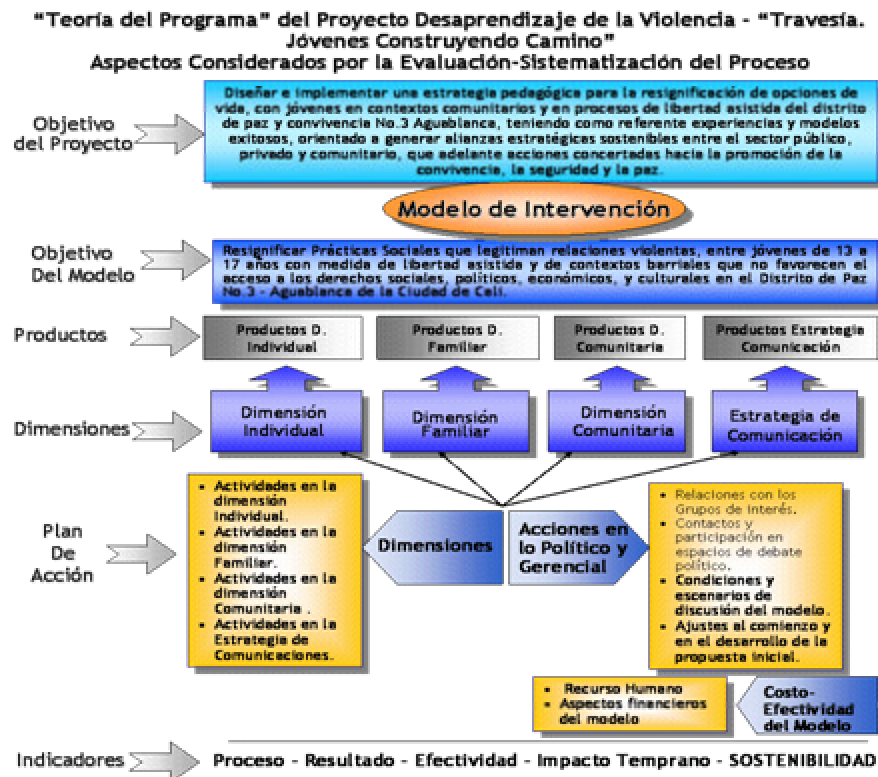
"Teoría del Programa" del Proyecto Desaprendizaje de la Violencia - "Travesía. Jóvenes Construyendo Camino"
Aspectos Considerados por la Evaluación-Sistematización del Proceso

Objetivo del Proyecto

Diseñar e implementar una estrategia pedagógica para la resignificación de opciones de vida, con jóvenes en contextos comunitarios y en procesos de libertad asistida del distrito de paz y convivencia No.3 Aguablanca, teniendo como referente experiencias y modelos exitosos, orientado a generar alianzas estratégicas sostenibles entre el sector público, privado y comunitario, que adelante acciones concertadas hacia la promoción de la convivencia, la seguridad y la paz.

Modelo de Intervención

Objetivo Del Modelo

Resignificar Prácticas Sociales que legitiman relaciones violentas, entre jóvenes de 13 a 17 años con medida de libertad asistida y de contextos barriales que no favorecen el acceso a los derechos sociales, políticos, económicos, y culturales en el Distrito de Paz No.3 - Aguablanca de la Ciudad de Cali.

Productos

Productos D. Individual

Productos D. Familiar

Productos D. Comunitaria

Productos Estrategia Comunicación

Dimensiones

Dimensión Individual

Dimensión Familiar

Dimensión Comunitaria

Estrategia de Comunicación

Plan De Acción

- Actividades en la dimensión Individual.
- Actividades en la dimensión Familiar.
- Actividades en la dimensión Comunitaria .
- Actividades en la Estrategia de Comunicaciones.

Dimensiones

Acciones en lo Político y Gerencial

- Relaciones con los Grupos de Interés.
- Contactos y participación en espacios de debate político.
- Condiciones y escenarios de discusión del modelo.
- Ajustes al comienzo y en el desarrollo de la propuesta inicial.

- Recurso Humano
- Aspectos financieros del modelo

Costo-Efectividad del Modelo

Indicadores

Proceso - Resultado - Efectividad - Impacto Temprano - SOSTENIBILIDAD